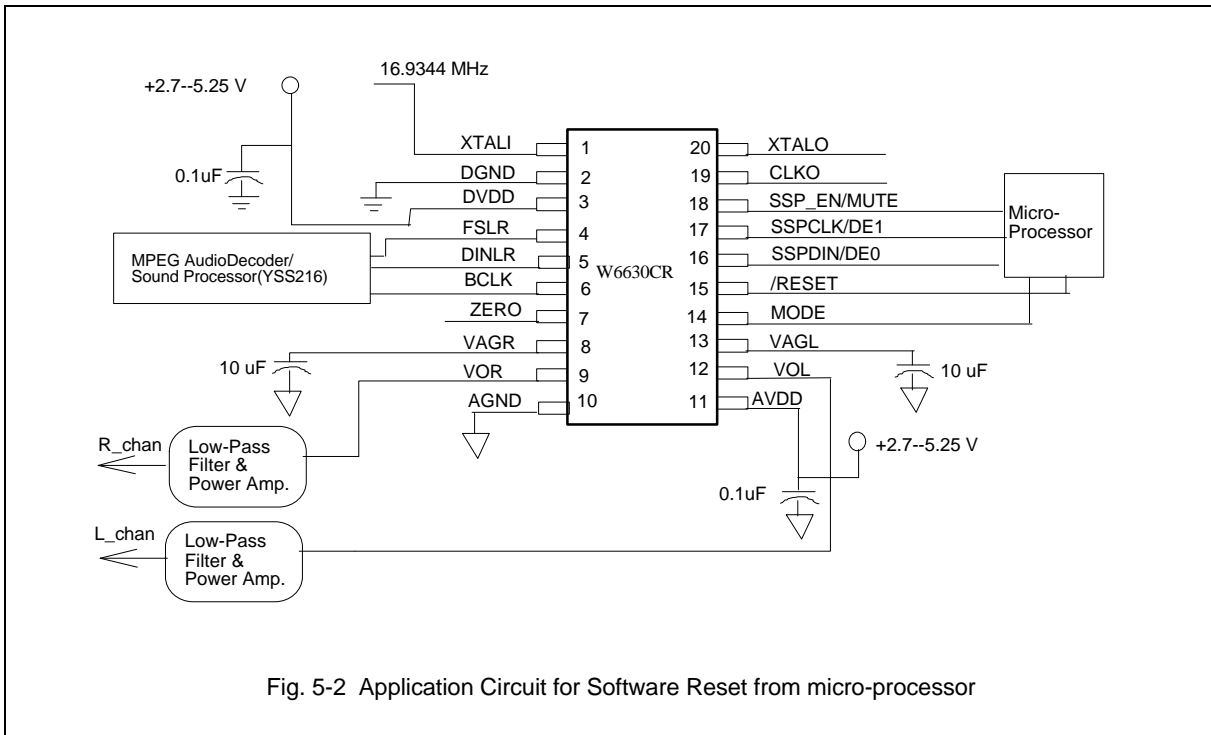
16.9344 MHz

+2.7--5.25 V

0.1uF

XTALI 1
DGND 2
DVDD 3
FSLR 4
DINLR 5
BCLK 6
ZERO 7
VAGR 8
VOR 9
AGND 10

W6630CR

20 XTALO
19 CLKO
18 SSP_EN/MUTE
17 SSPCLK/DE1
16 SSPDIN/DE0
15 /RESET
14 MODE
13 VAGL
12 VOL
11 AVDD

Micro-Processor

MPEG AudioDecoder/ Sound Processor(YSS216)

10 uF

10 uF

R_chan

Low-Pass Filter & Power Amp.

+2.7--5.25 V

0.1uF

L_chan

Low-Pass Filter & Power Amp.

Fig. 5-2 Application Circuit for Software Reset from micro-processor